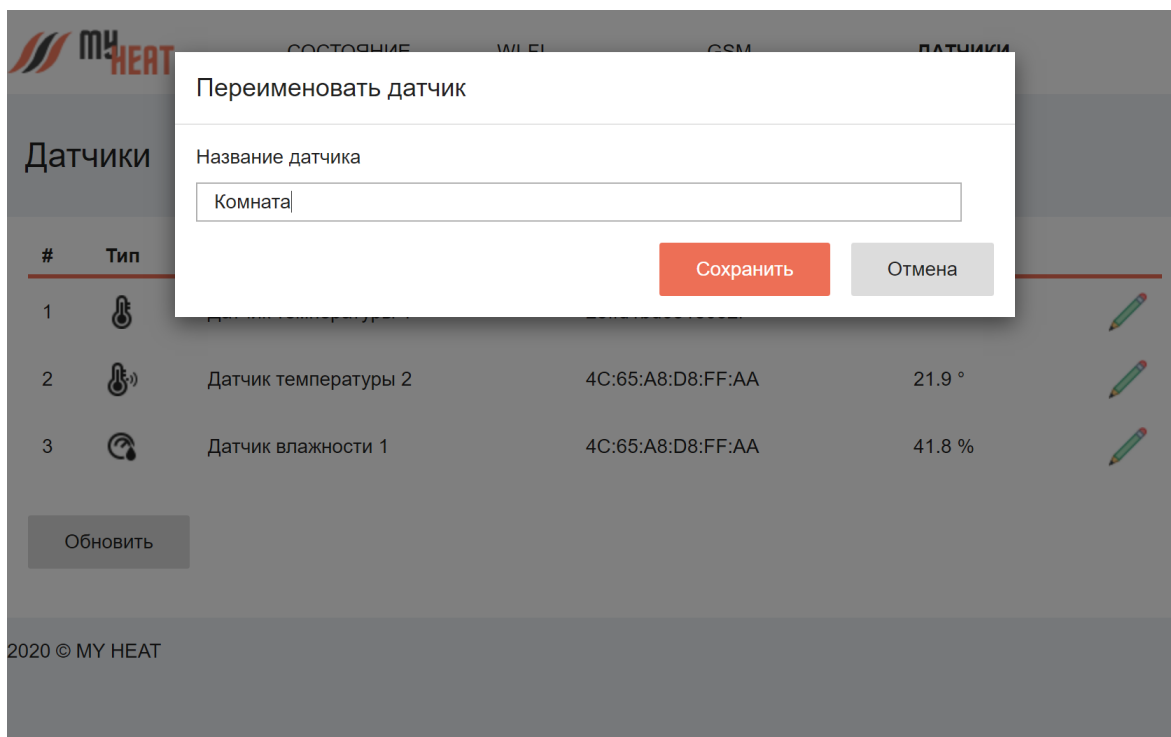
MY HEAT

СОСТОЯНИЕ WI-FI GSM ДАТЧИКИ

Переименовать датчик

Название датчика

Комната

Сохранить

Отмена

Датчики

| # | Тип | | | |
|---|---|---|---|---|
| 1 | | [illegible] | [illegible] | |
| 2 | | Датчик температуры 2 | 4C:65:A8:D8:FF:AA | 21.9 ° |
| 3 | | Датчик влажности 1 | 4C:65:A8:D8:FF:AA | 41.8 % |

Обновить

2020 © MY HEAT